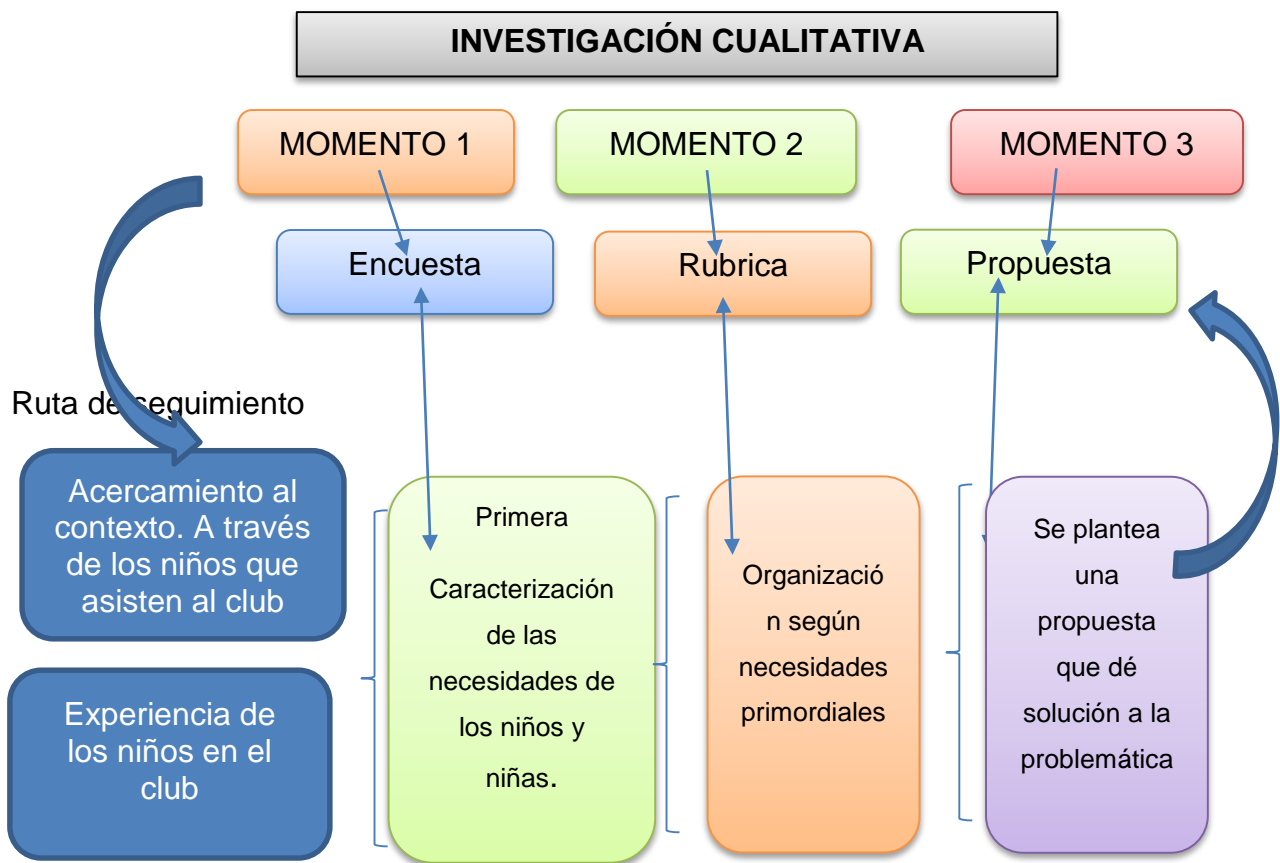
INVESTIGACIÓN CUALITATIVA

MOMENTO 1

MOMENTO 2

MOMENTO 3

Encuesta

Rubrica

Propuesta

Ruta de seguimiento

Acercamiento al contexto. A través de los niños que asisten al club

Experiencia de los niños en el club

Primera

Caracterización de las necesidades de los niños y niñas.

Organización según necesidades primordiales

Se plantea una propuesta que dé solución a la problemática